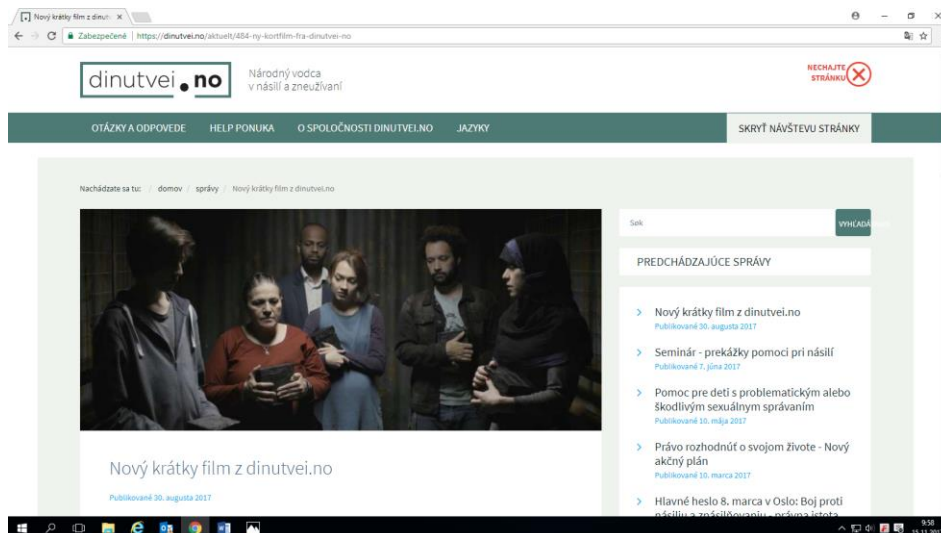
Nový krátky film z dinut ×

Zabezpečené | https://dinutvei.no/aktuelt/484-ny-kortfilm-fra-dinutvei-no

dinutvei.no Národný vodca v násilí a zneužívaní

NECHAJTE STRÁNKU

OTÁZKY A ODPOVEDE HELP PONUKA O SPOLOČNOSTI DINUTVEI.NO JAZYKY

SKRYŤ NÁVŠTEVU STRÁNKY

Nachádzate sa tu: / domov / správy / Nový krátky film z dinutvei.no

Søk

VYHĽADÁ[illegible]

PREDCHÁDZAJÚCE SPRÁVY

Nový krátky film z dinutvei.no
Publikované 30. augusta 2017

Seminár - prekážky pomoci pri násilí
Publikované 7. júna 2017

Pomoc pre deti s problematickým alebo škodlivým sexuálnym správaním
Publikované 10. mája 2017

Právo rozhodnúť o svojom živote - Nový akčný plán
Publikované 10. marca 2017

Hlavné heslo 8. marca v Oslo: Boj proti násiliu a znásilňovaniu - právna istota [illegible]

Nový krátky film z dinutvei.no

Publikované 30. augusta 2017

9:58
15.11.201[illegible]